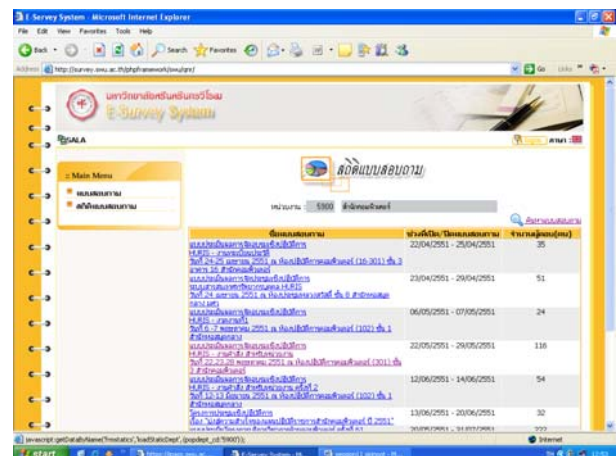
E-Servey System - Microsoft Internet Explorer

File Edit View Favorites Tools Help

Back Search Favorites

Address http://survey.swu.ac.th/phpframework/swujgre/

Go Links

มหาวิทยาลัยศรีนครินทรวิโรฒ
E-Survey System

SALA

ภาษา

:: Main Menu

แบบสอบถาม
สถิติแบบสอบถาม

สถิติแบบสอบถาม

หน่วยงาน 5900 สำนักคอมพิวเตอร์

ค้นหาแบบสอบถาม

| ชื่อแบบสอบถาม | ช่วงเปิด/ปิดแบบสอบถาม | จำนวนผู้ตอบ(คน) |
|---|---|---|
| แบบประเมินผลการฝึกอบรมเชิงปฏิบัติการ HURIS - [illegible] วันที่ 24-25 เมษายน 2551 ณ ห้องปฏิบัติการคอมพิวเตอร์ (16-301) ชั้น 3 อาคาร 16 สำนักคอมพิวเตอร์ | 22/04/2551 - 25/04/2551 | 35 |
| แบบประเมินผลการฝึกอบรมเชิงปฏิบัติการ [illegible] HURIS วันที่ 24 เมษายน 2551 ณ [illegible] | 23/04/2551 - 29/04/2551 | 51 |
| แบบประเมินผลการฝึกอบรมเชิงปฏิบัติการ HURIS - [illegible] วันที่ 6-7 พฤษภาคม 2551 ณ ห้องปฏิบัติการคอมพิวเตอร์ (102) ชั้น 1 สำนักคอมพิวเตอร์ | 06/05/2551 - 07/05/2551 | 24 |
| แบบประเมินผลการฝึกอบรมเชิงปฏิบัติการ HURIS - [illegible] วันที่ 22,23,28 พฤษภาคม 2551 ณ ห้องปฏิบัติการคอมพิวเตอร์ (301) ชั้น 3 สำนักคอมพิวเตอร์ | 22/05/2551 - 29/05/2551 | 116 |
| แบบประเมินผลการฝึกอบรมเชิงปฏิบัติการ HURIS - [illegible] ครั้งที่ 2 วันที่ 12-13 มิถุนายน 2551 ณ ห้องปฏิบัติการคอมพิวเตอร์ (102) ชั้น 1 สำนักคอมพิวเตอร์ | 12/06/2551 - 14/06/2551 | 54 |
| โครงการอบรมเชิงปฏิบัติการ เรื่อง "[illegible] ปี 2551" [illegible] | 13/06/2551 - 20/06/2551 | 32 |
| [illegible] | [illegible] | 222 |

javascript:getDataByName('frmstatics','loadStatsDept','popdept_cd:5900');

Internet

start